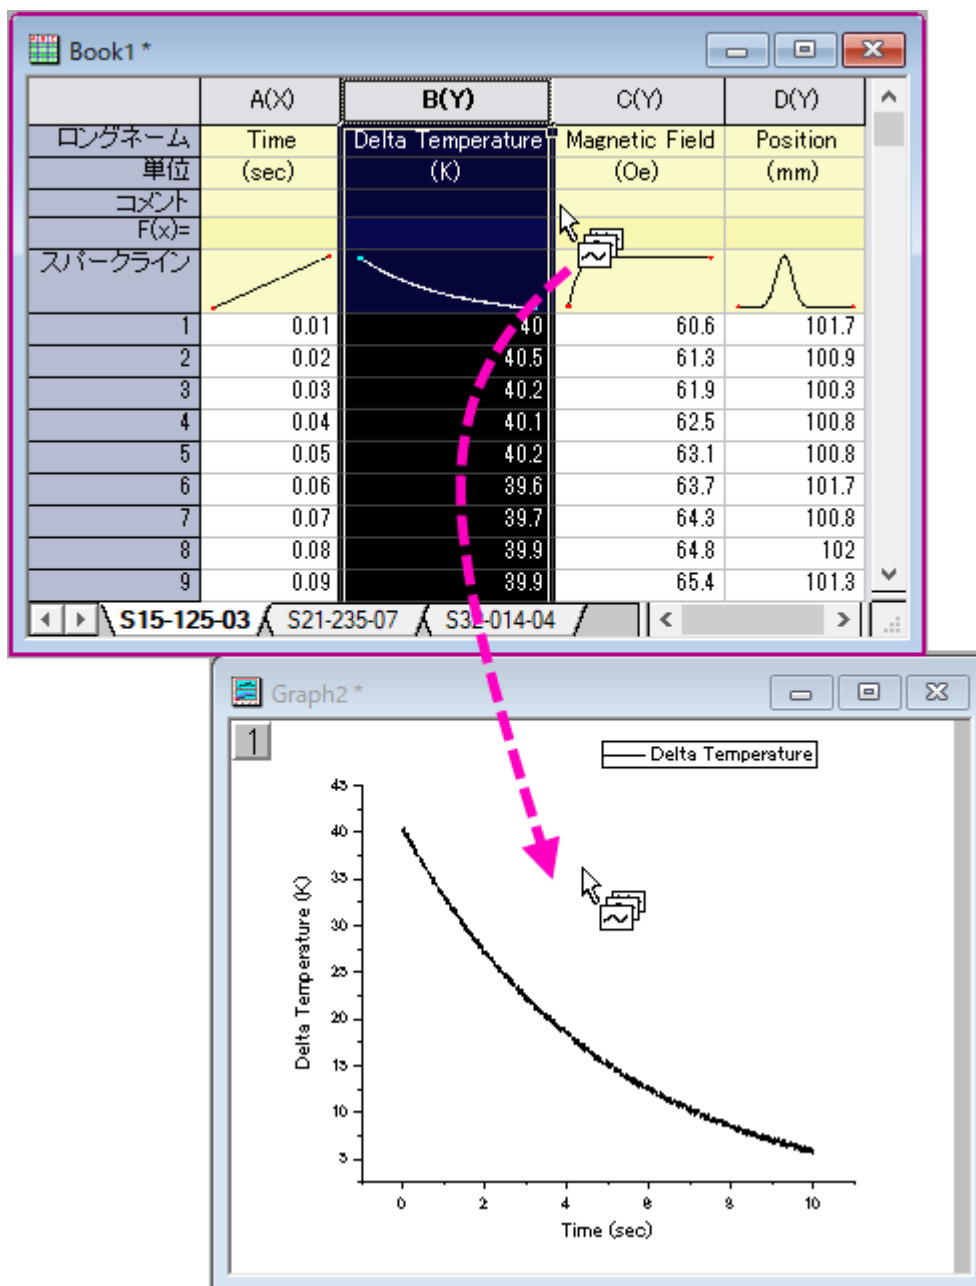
Book1 *

| | A(X) | B(Y) | C(Y) | D(Y) |
|---|---|---|---|---|
| ロングネーム | Time | Delta Temperature | Magnetic Field | Position |
| 単位 | (sec) | (K) | (Oe) | (mm) |
| コメント | | | | |
| F(x)= | | | | |
| スパークライン | | | | |
| 1 | 0.01 | 40 | 60.6 | 101.7 |
| 2 | 0.02 | 40.5 | 61.3 | 100.9 |
| 3 | 0.03 | 40.2 | 61.9 | 100.3 |
| 4 | 0.04 | 40.1 | 62.5 | 100.8 |
| 5 | 0.05 | 40.2 | 63.1 | 100.8 |
| 6 | 0.06 | 39.6 | 63.7 | 101.7 |
| 7 | 0.07 | 39.7 | 64.3 | 100.8 |
| 8 | 0.08 | 39.9 | 64.8 | 102 |
| 9 | 0.09 | 39.9 | 65.4 | 101.3 |

S15-125-03 S21-235-07 S3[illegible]-014-04

Graph2 *

1

Delta Temperature

45
40
35
30
25
20
15
10
5

Delta Temperature (K)

0 2 4 6 8 10

Time (sec)